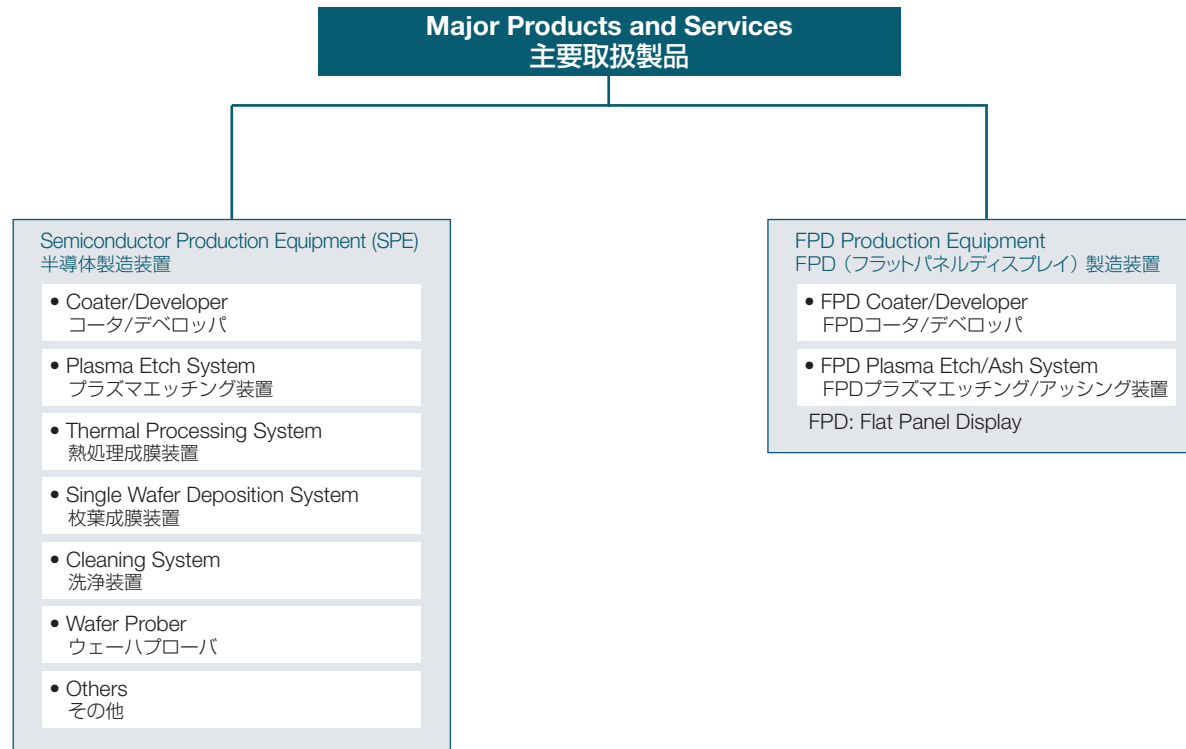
Major Products and Services
主要取扱製品

Semiconductor Production Equipment (SPE)
半導体製造装置

• Coater/Developer
コータ/デベロッパ

• Plasma Etch System
プラズマエッチング装置

• Thermal Processing System
熱処理成膜装置

• Single Wafer Deposition System
枚葉成膜装置

• Cleaning System
洗浄装置

• Wafer Prober
ウェーハプローバ

• Others
その他

FPD Production Equipment
FPD（フラットパネルディスプレイ）製造装置

• FPD Coater/Developer
FPDコータ/デベロッパ

• FPD Plasma Etch/Ash System
FPDプラズマエッチング/アッシング装置

FPD: Flat Panel Display